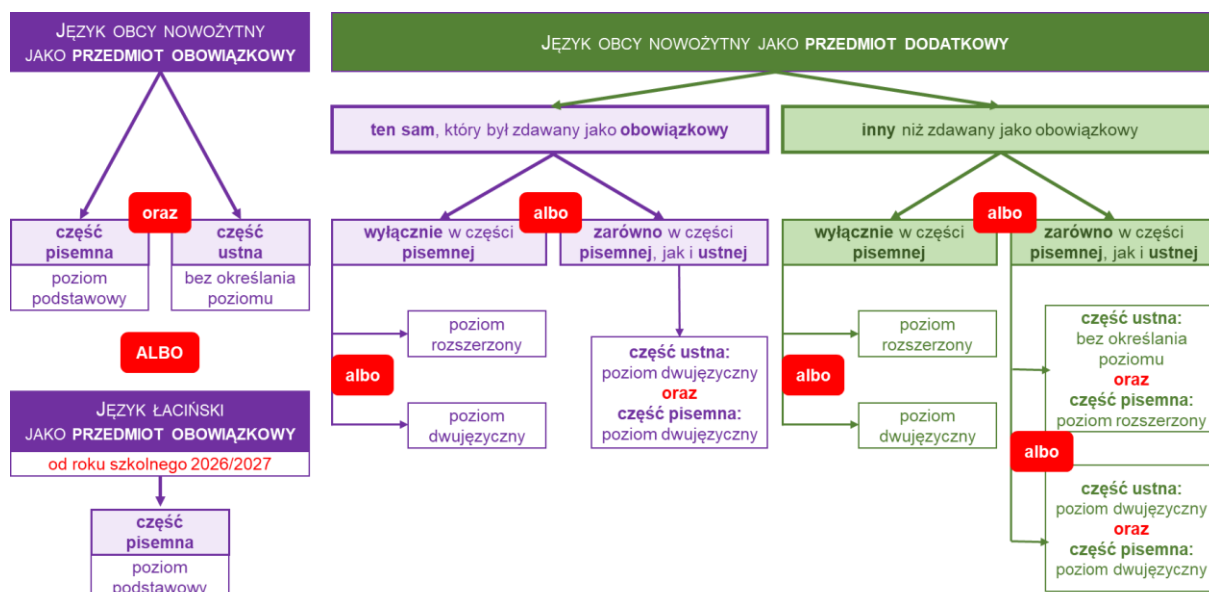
JĘZYK OBCY NOWOŻYTNY JAKO PRZEDMIOT OBOWIĄZKOWY

oraz

część pisemna
poziom podstawowy

część ustna
bez określania poziomu

ALBO

JĘZYK ŁACIŃSKI JAKO PRZEDMIOT OBOWIĄZKOWY
od roku szkolnego 2026/2027

część pisemna
poziom podstawowy

JĘZYK OBCY NOWOŻYTNY JAKO PRZEDMIOT DODATKOWY

ten sam, który był zdawany jako obowiązkowy

albo

wyłącznie w części pisemnej

zarówno w części pisemnej, jak i ustnej

albo

poziom rozszerzony

poziom dwujęzyczny

część ustna: poziom dwujęzyczny
oraz
część pisemna: poziom dwujęzyczny

inny niż zdawany jako obowiązkowy

albo

wyłącznie w części pisemnej

zarówno w części pisemnej, jak i ustnej

albo

poziom rozszerzony

poziom dwujęzyczny

część ustna: bez określania poziomu
oraz
część pisemna: poziom rozszerzony

albo

część ustna: poziom dwujęzyczny
oraz
część pisemna: poziom dwujęzyczny